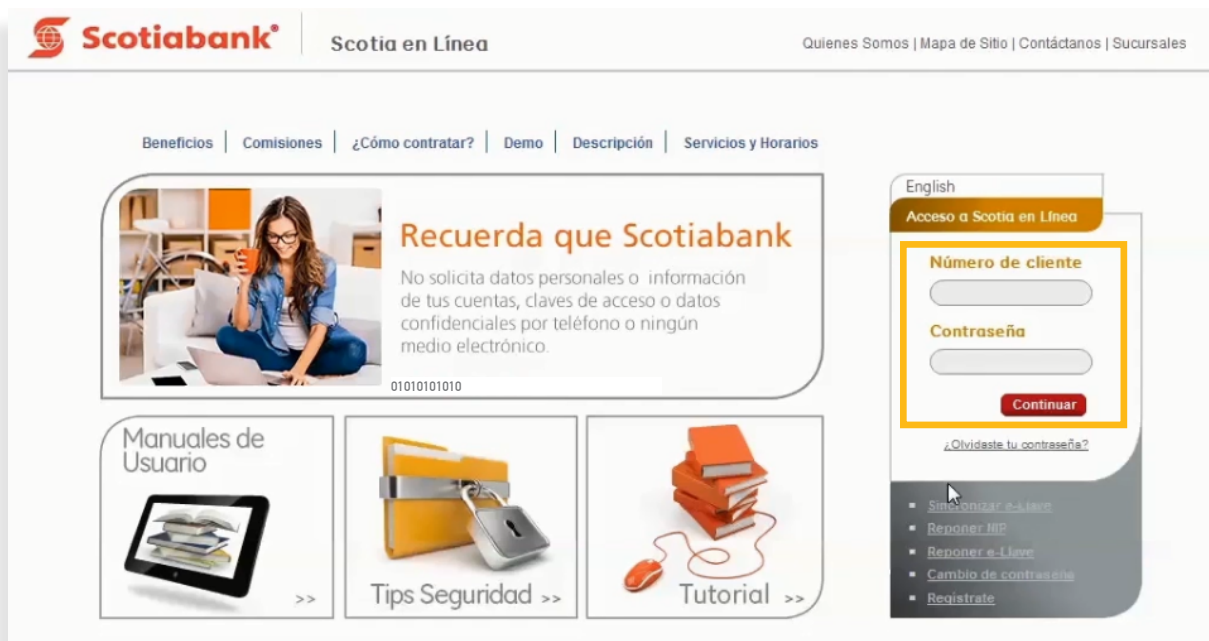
Scotiabank®

Scotia en Línea

Quienes Somos | Mapa de Sitio | Contáctanos | Sucursales

Beneficios | Comisiones | ¿Cómo contratar? | Demo | Descripción | Servicios y Horarios

Recuerda que Scotiabank

No solicita datos personales o información de tus cuentas, claves de acceso o datos confidenciales por teléfono o ningún medio electrónico.

01010101010

Manuales de Usuario >>

Tips Seguridad >>

Tutorial >>

English

Acceso a Scotia en Línea

Número de cliente

Contraseña

Continuar

¿Olvidaste tu contraseña?

Sincronizar e-Llave

Reponer NIP

Reponer e-Llave

Cambio de contraseña

Registrate